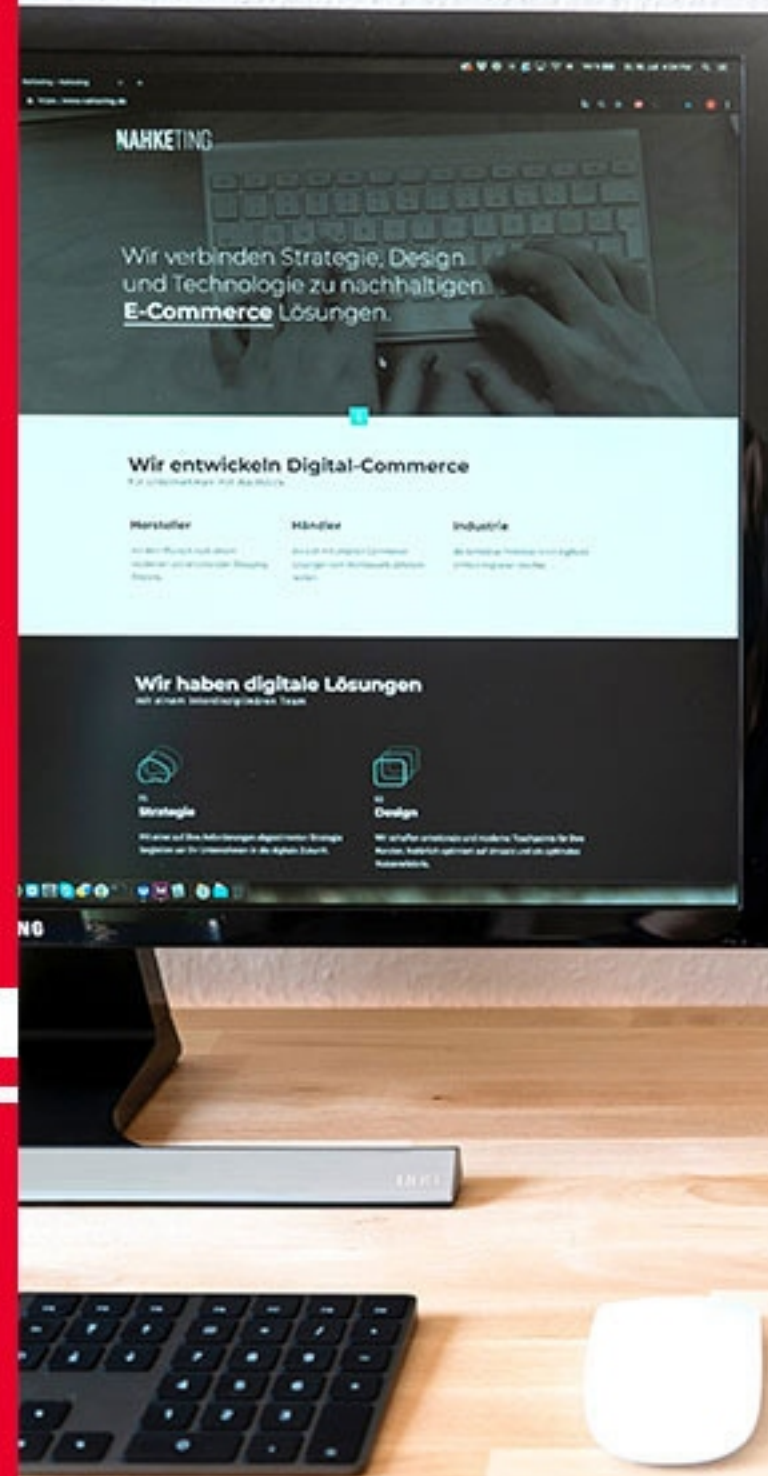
NAHKETING

Wir verbinden Strategie, Design und Technologie zu nachhaltigen E-Commerce Lösungen.

Wir entwickeln Digital-Commerce
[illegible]

Hersteller
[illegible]

Händler
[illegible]

Industrie
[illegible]

Wir haben digitale Lösungen
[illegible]

Strategie
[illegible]

Design
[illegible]

NG